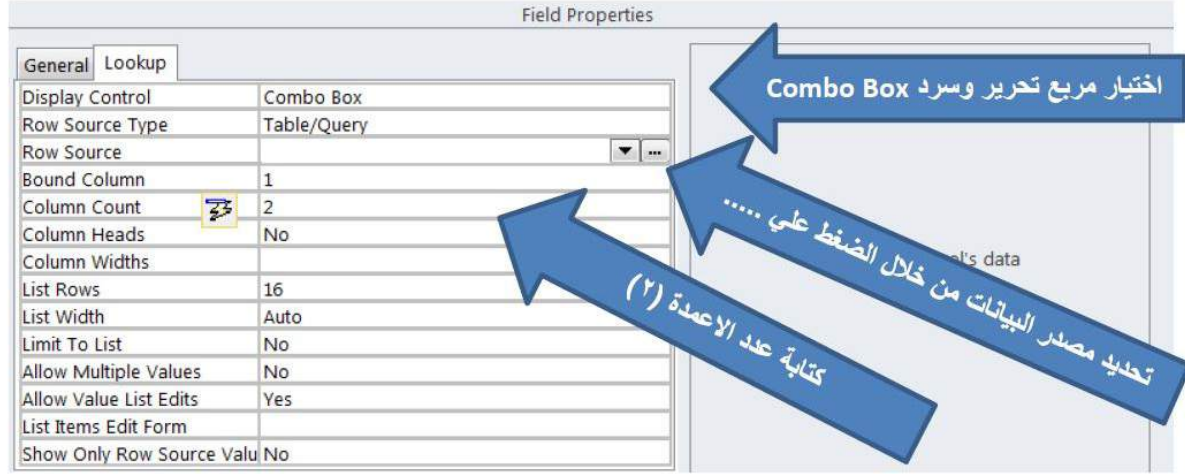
Field Properties

General | Lookup

| | |
|---|---|
| Display Control | Combo Box |
| Row Source Type | Table/Query |
| Row Source | |
| Bound Column | 1 |
| Column Count | 2 |
| Column Heads | No |
| Column Widths | |
| List Rows | 16 |
| List Width | Auto |
| Limit To List | No |
| Allow Multiple Values | No |
| Allow Value List Edits | Yes |
| List Items Edit Form | |
| Show Only Row Source Valu | No |

اختيار مربع تحرير وسرد Combo Box

تحديد مصدر البيانات من خلال الضغط علي .....

كتابة عدد الاعمدة (٢)

l's data